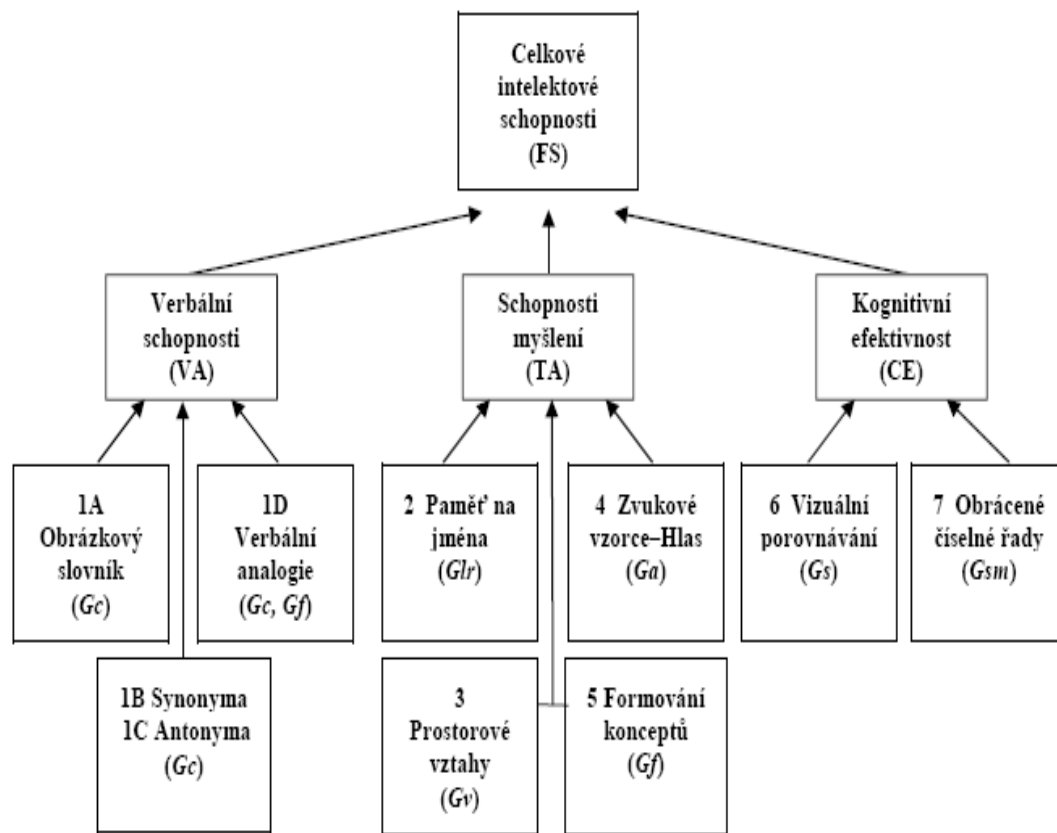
Celkové intelektové schopnosti (FS)

Verbální schopnosti (VA)

Schopnosti myšlení (TA)

Kognitivní efektivnost (CE)

1A Obrázkový slovník (*Gc*)

1D Verbální analogie (*Gc, Gf*)

2 Paměť na jména (*Glr*)

4 Zvukové vzorce–Hlas (*Ga*)

6 Vizuální porovnávání (*Gs*)

7 Obrácené číselné řady (*Gsm*)

1B Synonyma 1C Antonyma (*Gc*)

3 Prostorové vztahy (*Gv*)

5 Formování konceptů (*Gf*)